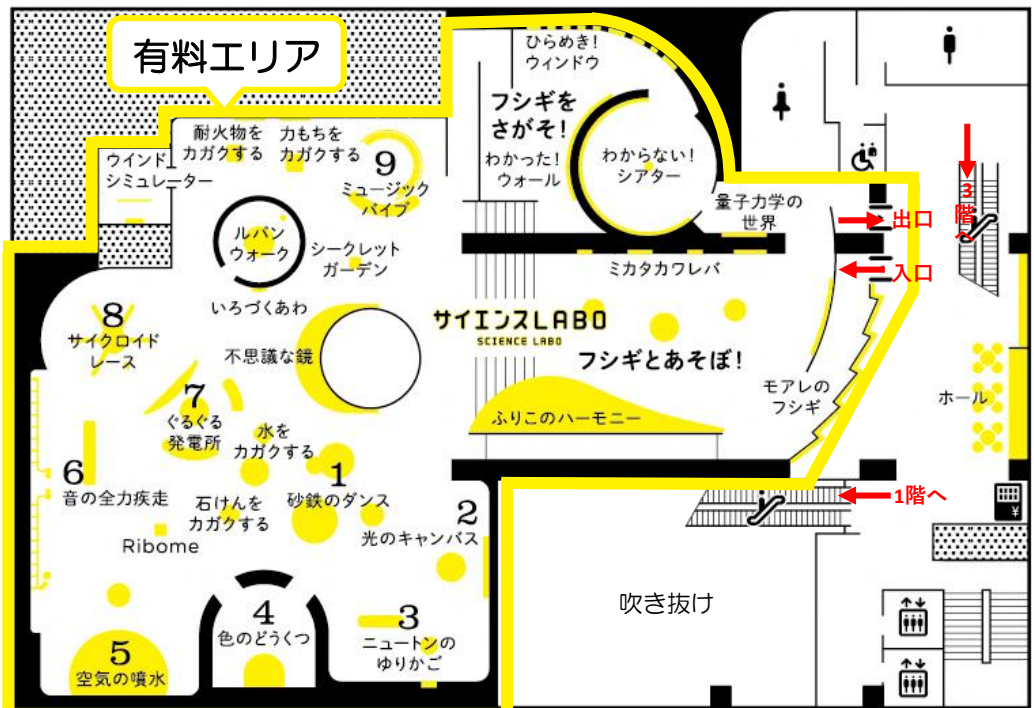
有料エリア

ひらめき！ウィンドウ

フシギをさがそ！

わかった！ウォール

わからない！シアター

量子力学の世界

出口

入口

3階へ

耐火物をカガクする

力もちをカガクする

ウインドシミュレーター

9 ミュージックパイプ

ルパンウォーク

シークレットガーデン

ミカタカワレバ

いろづくあわ

8 サイクロイドレース

サイエンスLABO
SCIENCE LABO

フシギとあそぼ！

不思議な鏡

モアレのフシギ

ホール

7 ぐるぐる発電所

水をカガクする

ふりこのハーモニー

6 音の全力疾走

1 砂鉄のダンス

石けんをカガクする

1階へ

2 光のキャンバス

Ribome

4 色のどうくつ

3 ニュートンのゆりかご

5 空気の噴水

吹き抜け